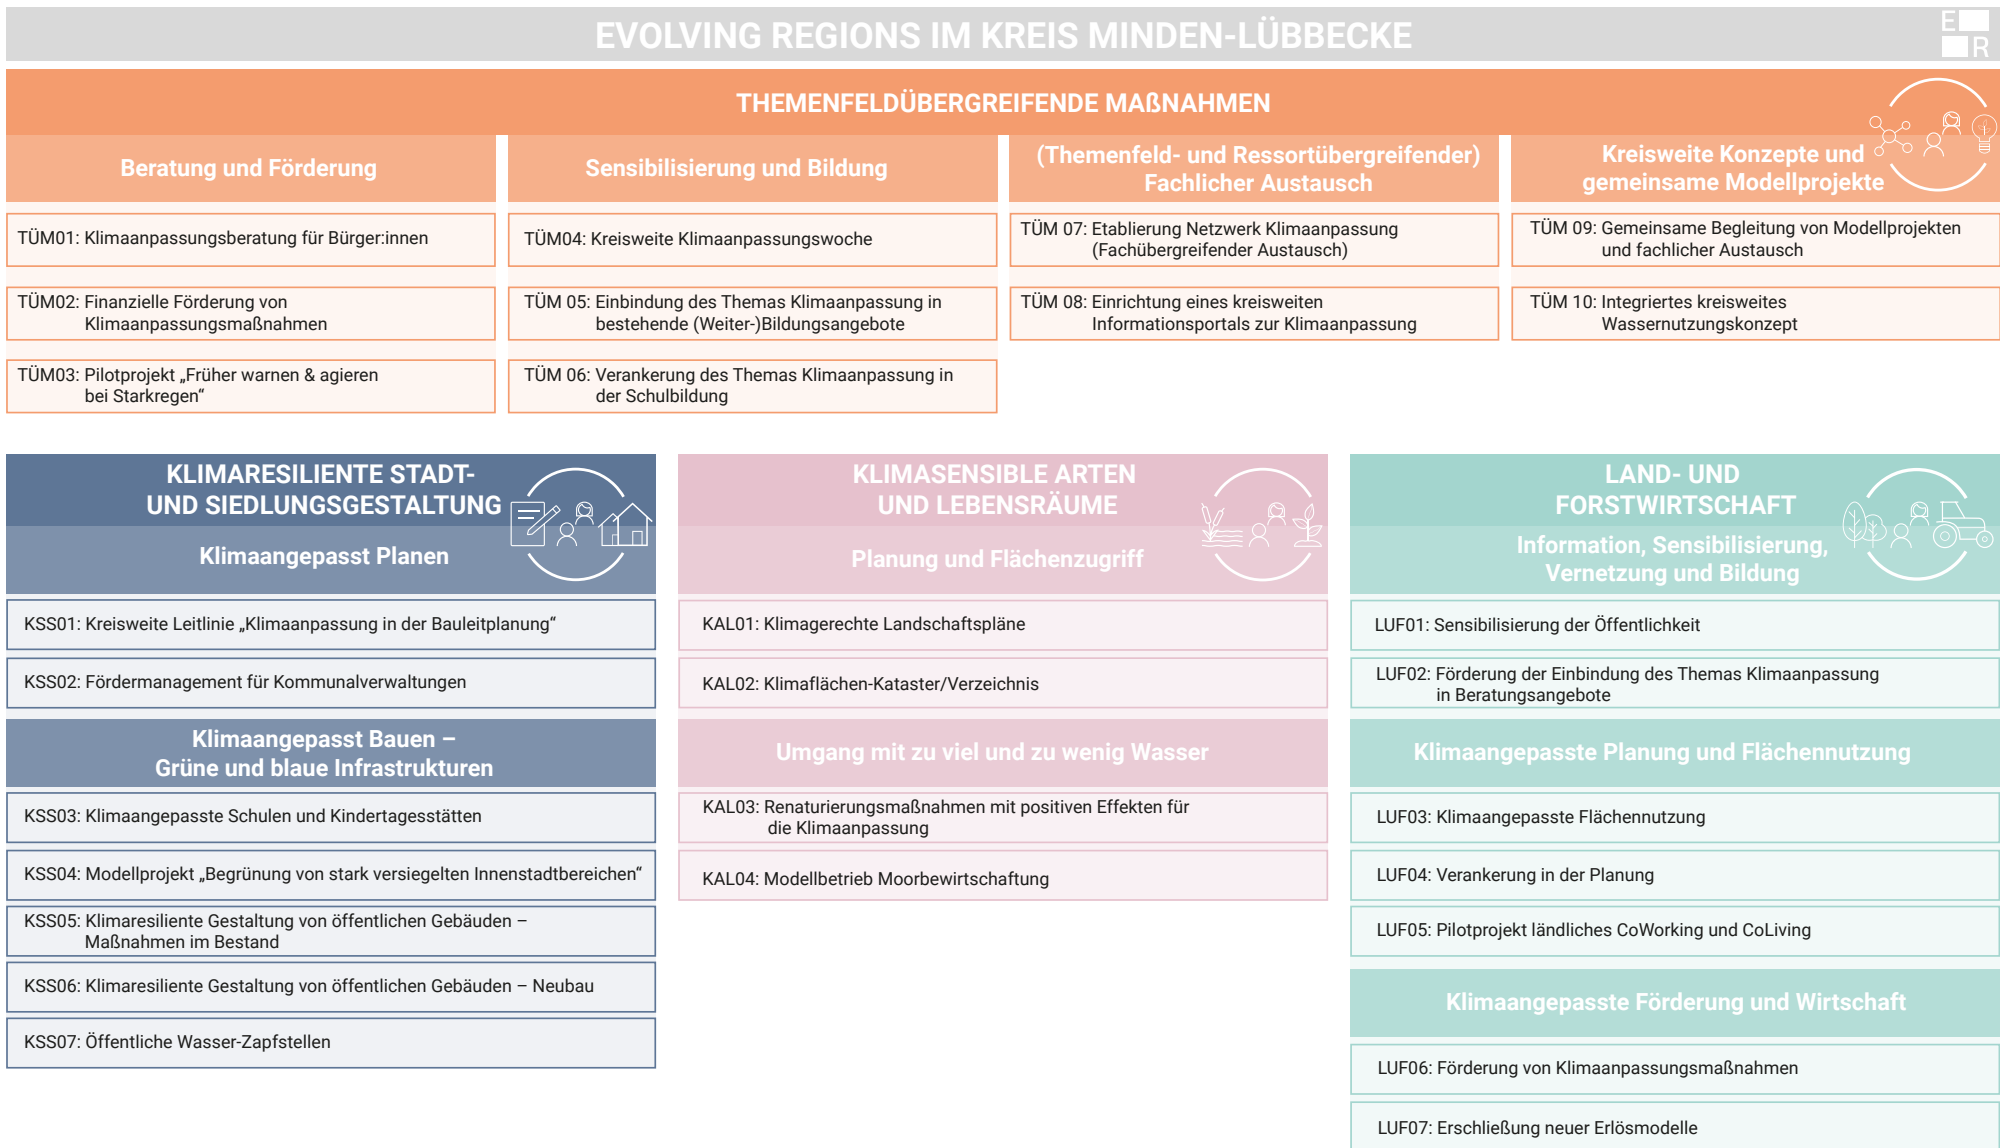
EVOLVING REGIONS IM KREIS MINDEN-LÜBBECKE

E R

THEMENFELDÜBERGREIFENDE MAßNAHMEN

Beratung und Förderung

TÜM01: Klimaanpassungsberatung für Bürger:innen

TÜM02: Finanzielle Förderung von Klimaanpassungsmaßnahmen

TÜM03: Pilotprojekt „Früher warnen & agieren bei Starkregen“

Sensibilisierung und Bildung

TÜM04: Kreisweite Klimaanpassungswoche

TÜM 05: Einbindung des Themas Klimaanpassung in bestehende (Weiter-)Bildungsangebote

TÜM 06: Verankerung des Themas Klimaanpassung in der Schulbildung

(Themenfeld- und Ressortübergreifender) Fachlicher Austausch

TÜM 07: Etablierung Netzwerk Klimaanpassung (Fachübergreifender Austausch)

TÜM 08: Einrichtung eines kreisweiten Informationsportals zur Klimaanpassung

Kreisweite Konzepte und gemeinsame Modellprojekte

TÜM 09: Gemeinsame Begleitung von Modellprojekten und fachlicher Austausch

TÜM 10: Integriertes kreisweites Wassernutzungskonzept

KLIMARESILIENTE STADT- UND SIEDLUNGSGESTALTUNG

Klimaangepasst Planen

KSS01: Kreisweite Leitlinie „Klimaanpassung in der Bauleitplanung“

KSS02: Fördermanagement für Kommunalverwaltungen

Klimaangepasst Bauen – Grüne und blaue Infrastrukturen

KSS03: Klimaangepasste Schulen und Kindertagesstätten

KSS04: Modellprojekt „Begrünung von stark versiegelten Innenstadtbereichen“

KSS05: Klimaresiliente Gestaltung von öffentlichen Gebäuden – Maßnahmen im Bestand

KSS06: Klimaresiliente Gestaltung von öffentlichen Gebäuden – Neubau

KSS07: Öffentliche Wasser-Zapfstellen

KLIMASENSIBLE ARTEN UND LEBENSRÄUME

Planung und Flächenzugriff

KAL01: Klimagerechte Landschaftspläne

KAL02: Klimaflächen-Kataster/Verzeichnis

Umgang mit zu viel und zu wenig Wasser

KAL03: Renaturierungsmaßnahmen mit positiven Effekten für die Klimaanpassung

KAL04: Modellbetrieb Moorbewirtschaftung

LAND- UND FORSTWIRTSCHAFT

Information, Sensibilisierung, Vernetzung und Bildung

LUF01: Sensibilisierung der Öffentlichkeit

LUF02: Förderung der Einbindung des Themas Klimaanpassung in Beratungsangebote

Klimaangepasste Planung und Flächennutzung

LUF03: Klimaangepasste Flächennutzung

LUF04: Verankerung in der Planung

LUF05: Pilotprojekt ländliches CoWorking und CoLiving

Klimaangepasste Förderung und Wirtschaft

LUF06: Förderung von Klimaanpassungsmaßnahmen

LUF07: Erschließung neuer Erlösmodelle